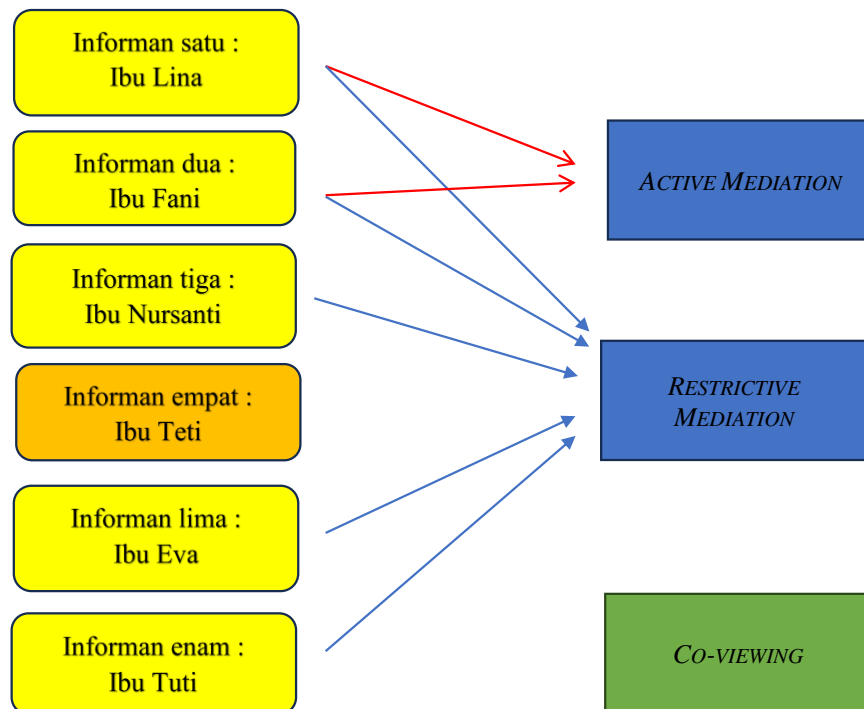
Informan satu :
Ibu Lina

Informan dua :
Ibu Fani

Informan tiga :
Ibu Nursanti

Informan empat :
Ibu Teti

Informan lima :
Ibu Eva

Informan enam :
Ibu Tuti

ACTIVE MEDIATION

RESTRICTIVE MEDIATION

CO-VIEWING